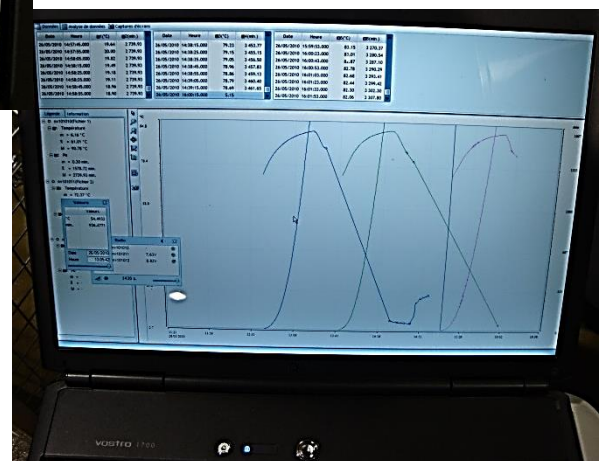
Données | Analyse de données | Captures d'écran

| Date | Heure | | |
|---|---|---|---|
| 26/05/2010 | 14:07:45.000 | 19.64 | 2739.93 |
| 26/05/2010 | 14:07:50.000 | 20.90 | 2739.93 |
| 26/05/2010 | 14:08:05.000 | 19.82 | 2739.93 |
| 26/05/2010 | 14:08:20.000 | 19.82 | 2739.93 |
| 26/05/2010 | 14:08:35.000 | 19.73 | 2739.93 |
| 26/05/2010 | 14:08:50.000 | 19.15 | 2739.93 |
| 26/05/2010 | 14:09:05.000 | 19.24 | 2739.93 |
| 26/05/2010 | 14:09:20.000 | 18.94 | 2739.93 |
| 26/05/2010 | 14:09:35.000 | 18.93 | 2739.93 |

| Date | Heure | | |
|---|---|---|---|
| 26/05/2010 | 14:28:05.000 | 79.22 | 2453.77 |
| 26/05/2010 | 14:28:20.000 | 79.15 | 2453.12 |
| 26/05/2010 | 14:28:35.000 | 79.05 | 2456.82 |
| 26/05/2010 | 14:28:50.000 | 78.96 | 2457.83 |
| 26/05/2010 | 14:29:05.000 | 78.86 | 2459.13 |
| 26/05/2010 | 14:29:20.000 | 78.79 | 2460.40 |
| 26/05/2010 | 14:29:35.000 | 78.69 | 2461.65 |
| 26/05/2010 | 16:03:15.000 | 5/15 | |

| Date | Heure | | |
|---|---|---|---|
| 26/05/2010 | 15:59:52.000 | 83.15 | 3270.37 |
| 26/05/2010 | 16:00:23.000 | 83.09 | 3280.34 |
| 26/05/2010 | 16:00:43.000 | 8..87 | 3287.10 |
| 26/05/2010 | 16:00:53.000 | 82.78 | 3292.29 |
| 26/05/2010 | 16:01:03.000 | 82.68 | 3295.41 |
| 26/05/2010 | 16:01:23.000 | 82.48 | 3299.42 |
| 26/05/2010 | 16:01:33.000 | 82.38 | 3302.34 |
| 26/05/2010 | 16:01:53.000 | 82.30 | 3307.80 |

Légende | Information

Température
= 6.16 °C
= 81.21 °C
= 98.78 °C

= 5.30 min.
= 1978.72 min.
= 2739.93 min.

Température
= 71.27 °C

Valeurs

Date 26/05/2010
Heure 13:06:27

Radio

VOSTRO 1720